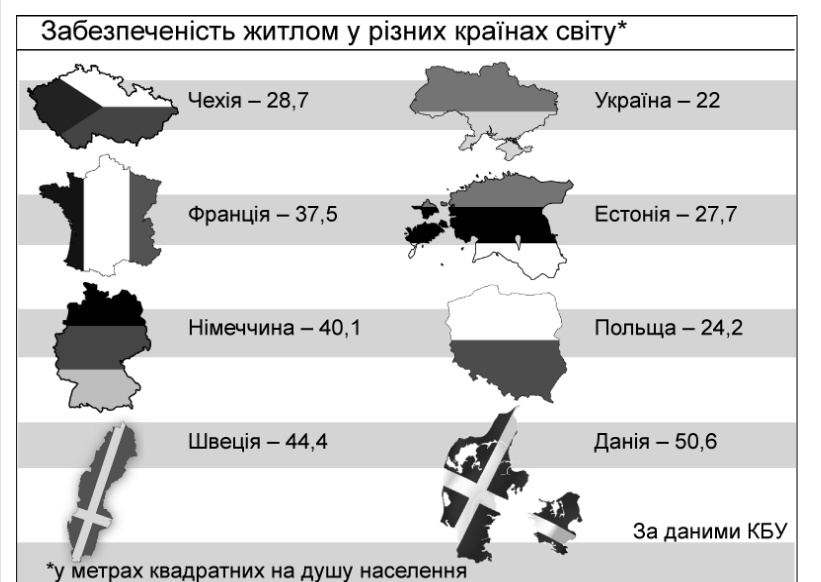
Забезпеченість житлом у різних країнах світу*

Чехія – 28,7

Україна – 22

Франція – 37,5

Естонія – 27,7

Німеччина – 40,1

Польща – 24,2

Швеція – 44,4

Данія – 50,6

За даними КБУ

*у метрах квадратних на душу населення